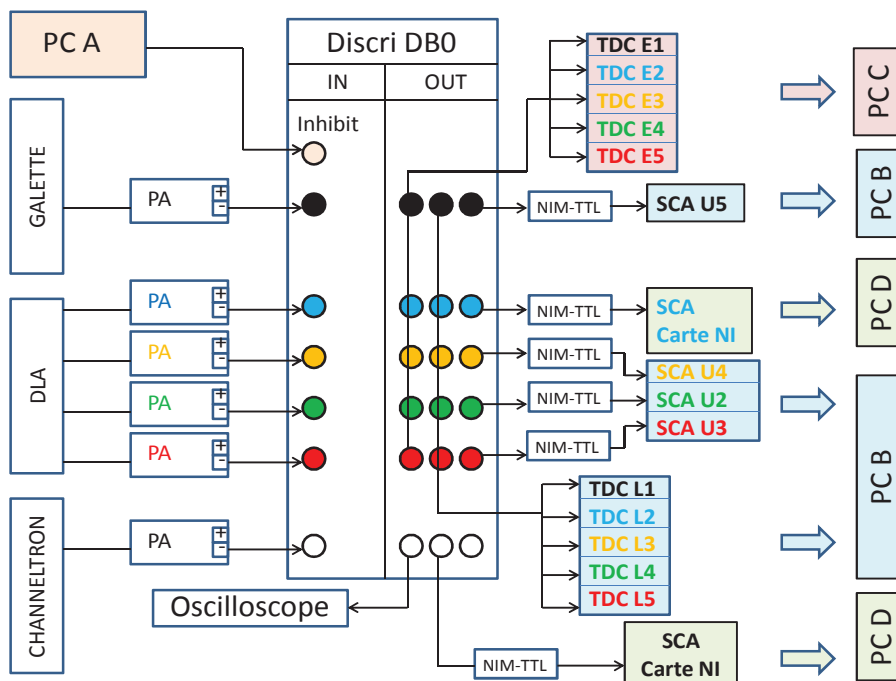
PC A

Discri DB0

IN

OUT

Inhibit

GALETTE

PA
+
-

DLA

PA
+
-

PA
+
-

PA
+
-

PA
+
-

CHANNELTRON

PA
+
-

TDC E1
TDC E2
TDC E3
TDC E4
TDC E5

PC C

NIM-TTL

SCA U5

PC B

NIM-TTL

SCA
Carte NI

PC D

NIM-TTL

SCA U4
SCA U2
SCA U3

NIM-TTL

NIM-TTL

PC B

TDC L1
TDC L2
TDC L3
TDC L4
TDC L5

Oscilloscope

NIM-TTL

SCA
Carte NI

PC D